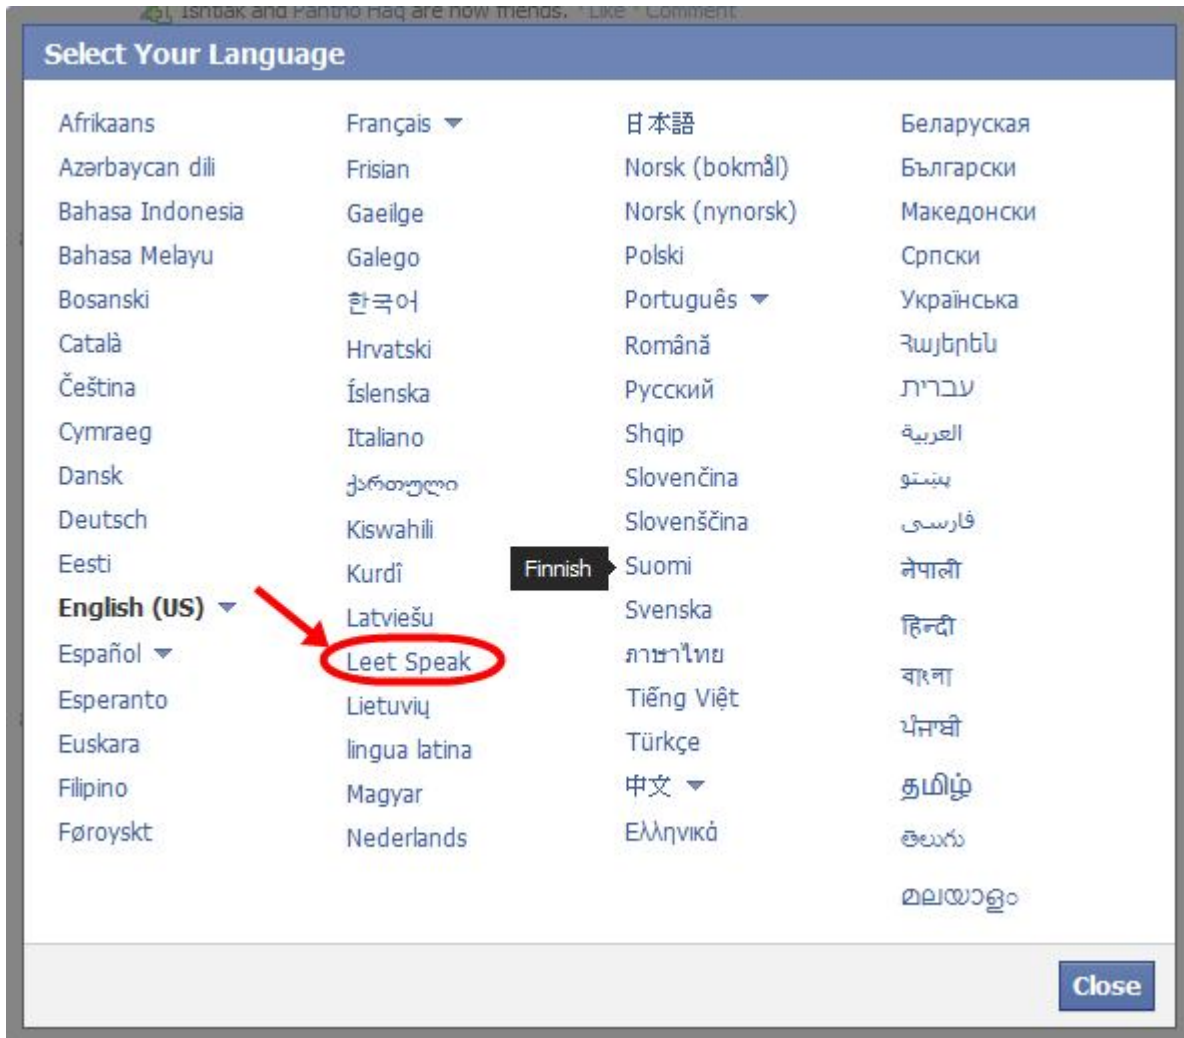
Ishtiak and Pantho Haq are now friends. · Like · Comment

Select Your Language

Afrikaans
Azərbaycan dili
Bahasa Indonesia
Bahasa Melayu
Bosanski
Català
Čeština
Cymraeg
Dansk
Deutsch
Eesti
English (US)
Español
Esperanto
Euskara
Filipino
Føroyskt

Français
Frisian
Gaeilge
Galego
한국어
Hrvatski
Íslenska
Italiano
ქართული
Kiswahili
Kurdî
Latviešu
Leet Speak
Lietuvių
lingua latina
Magyar
Nederlands

日本語
Norsk (bokmål)
Norsk (nynorsk)
Polski
Português
Română
Русский
Shqip
Slovenčina
Slovenščina
Finnish
Suomi
Svenska
ภาษาไทย
Tiếng Việt
Türkçe
中文
Ελληνικά

Беларуская
Български
Македонски
Српски
Українська
Հայերեն
עברית
العربية
پښتو
فارسی
नेपाली
हिन्दी
বাংলা
ਪੰਜਾਬੀ
தமிழ்
తెలుగు
മലയാളം

Close